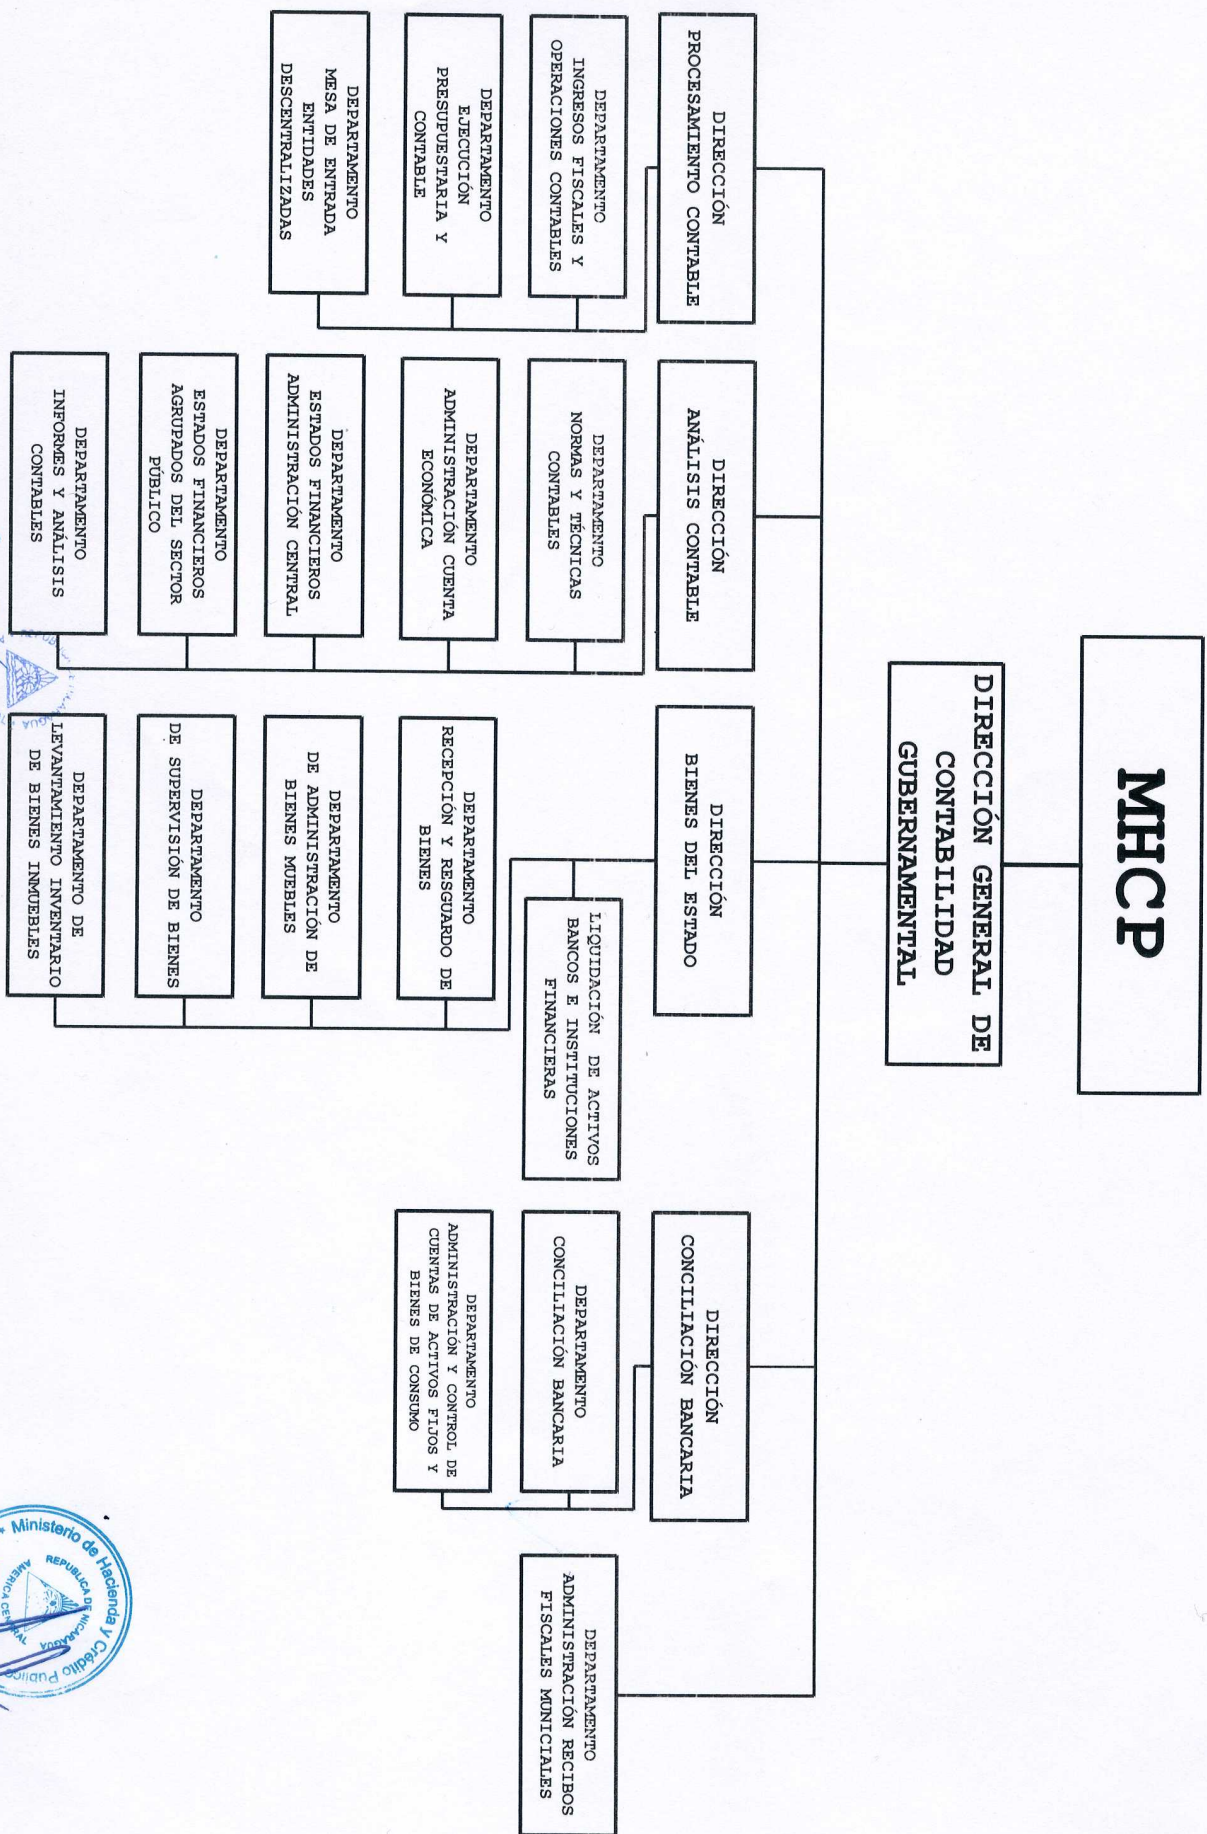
MHCP

DIRECCIÓN GENERAL DE CONTABILIDAD GUBERNAMENTAL

DIRECCIÓN PROCESAMIENTO CONTABLE

DEPARTAMENTO INGRESOS FISCALES Y OPERACIONES CONTABLES

DEPARTAMENTO EJECUCIÓN PRESUPUESTARIA Y CONTABLE

DEPARTAMENTO MESA DE ENTRADA ENTIDADES DESCENTRALIZADAS

DIRECCIÓN ANÁLISIS CONTABLE

DEPARTAMENTO NORMAS Y TÉCNICAS CONTABLES

DEPARTAMENTO ADMINISTRACIÓN CUENTA ECONÓMICA

DEPARTAMENTO ESTADOS FINANCIEROS ADMINISTRACIÓN CENTRAL

DEPARTAMENTO ESTADOS FINANCIEROS AGRUPADOS DEL SECTOR PÚBLICO

DEPARTAMENTO INFORMES Y ANÁLISIS CONTABLES

DIRECCIÓN BIENES DEL ESTADO

LIQUIDACIÓN DE ACTIVOS BANCOS E INSTITUCIONES FINANCIERAS

DEPARTAMENTO RECEPCIÓN Y RESGUARDO DE BIENES

DEPARTAMENTO DE ADMINISTRACIÓN DE BIENES MUEBLES

DEPARTAMENTO DE SUPERVISIÓN DE BIENES

DEPARTAMENTO DE LEVANTAMIENTO INVENTARIO DE BIENES INMUEBLES

DIRECCIÓN CONCILIACIÓN BANCARIA

DEPARTAMENTO CONCILIACIÓN BANCARIA

DEPARTAMENTO ADMINISTRACIÓN Y CONTROL DE CUENTAS DE ACTIVOS FIJOS Y BIENES DE CONSUMO

DEPARTAMENTO ADMINISTRACIÓN RECIBOS FISCALES MUNICIALES

Ministerio de Hacienda y Crédito Público
REPUBLICA DE NICARAGUA
AMERICA CENTRAL